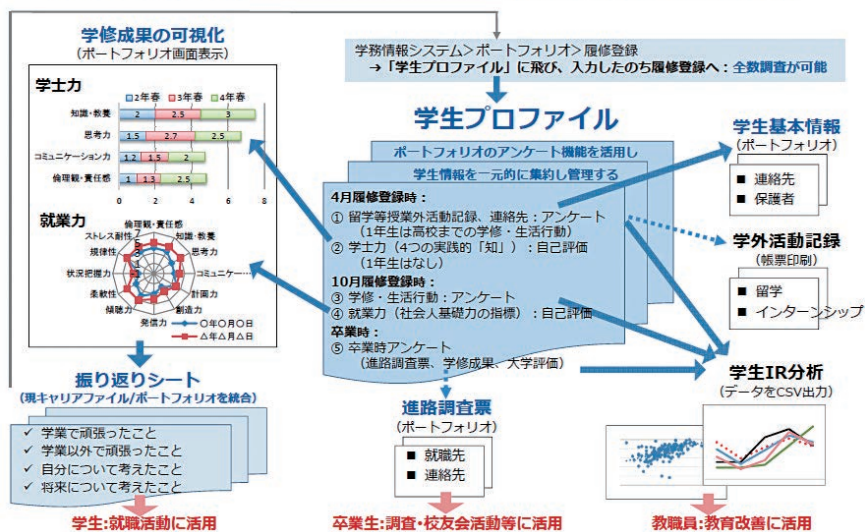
学修成果の可視化
（ポートフォリオ画面表示）

学士力

2年春　3年春　4年春

| | 2年春 | 3年春 | 4年春 |
|---|---|---|---|
| 知識・教養 | 2 | 2.5 | 3 |
| 思考力 | 1.5 | 2.7 | 2.5 |
| コミュニケーション力 | 1.2 | 1.5 | 2 |
| 倫理観・責任感 | 1 | 1.3 | 2.5 |

0　2　4　6　8

就業力

倫理観・責任感　知識・教養　思考力　コミュニケー...　計画力　創造力　発信力　傾聴力　柔軟性　状況把握力　規律性　ストレス耐性

○年○月○日
△年△月△日

学務情報システム＞ポートフォリオ＞履修登録
→「学生プロファイル」に飛び、入力したのち履修登録へ：全数調査が可能

学生プロファイル

ポートフォリオのアンケート機能を活用し
学生情報を一元的に集約し管理する

4月履修登録時：
① 留学等授業外活動記録、連絡先：アンケート
（1年生は高校までの学修・生活行動）
② 学士力（4つの実践的「知」）：自己評価
（1年生はなし）
10月履修登録時：
③ 学修・生活行動：アンケート
④ 就業力（社会人基礎力の指標）：自己評価
卒業時：
⑤ 卒業時アンケート
（進路調査票、学修成果、大学評価）

学生基本情報
（ポートフォリオ）
■ 連絡先
■ 保護者

学外活動記録
（帳票印刷）
■ 留学
■ インターンシップ

学生IR分析
（データをCSV出力）

振り返りシート
（現キャリアファイル/ポートフォリオを統合）
✓ 学業で頑張ったこと
✓ 学業以外で頑張ったこと
✓ 自分について考えたこと
✓ 将来について考えたこと

進路調査票
（ポートフォリオ）
■ 就職先
■ 連絡先

学生：就職活動に活用
卒業生：調査・校友会活動等に活用
教職員：教育改善に活用